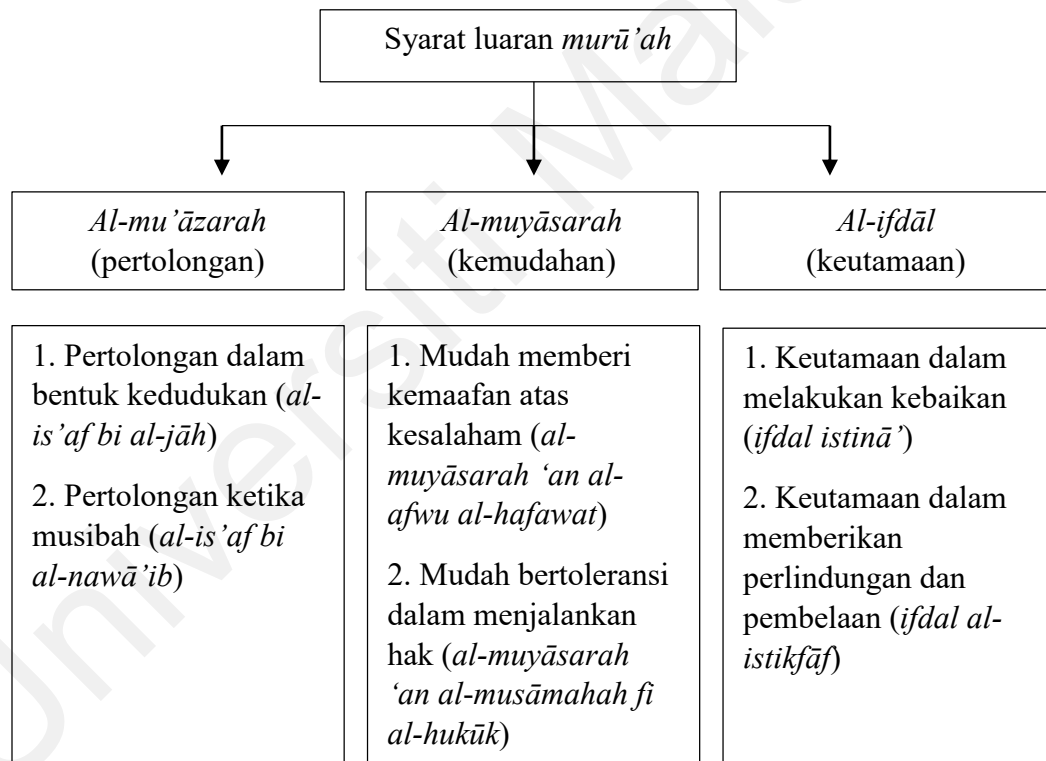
Syarat luaran murū'ah

Al-mu'āzarah (pertolongan)

Al-muyāsarah (kemudahan)

Al-ifdāl (keutamaan)

1. Pertolongan dalam bentuk kedudukan (al-is'af bi al-jāh)

2. Pertolongan ketika musibah (al-is'af bi al-nawā'ib)

1. Mudah memberi kemaafan atas kesalaham (al-muyāsarah 'an al-afwu al-hafawat)

2. Mudah bertoleransi dalam menjalankan hak (al-muyāsarah 'an al-musāmahah fi al-hukūk)

1. Keutamaan dalam melakukan kebaikan (ifdal istinā')

2. Keutamaan dalam memberikan perlindungan dan pembelaan (ifdal al-istikfāf)

Universiti Malaya